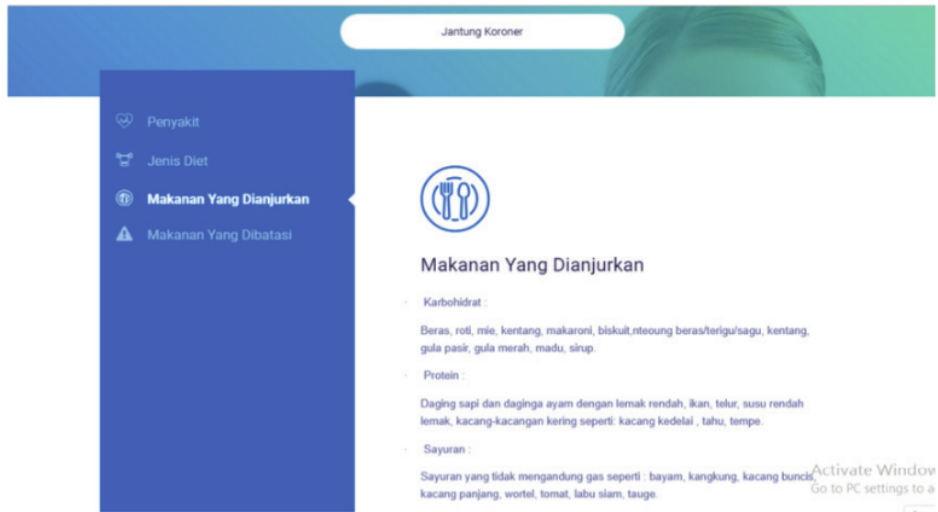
Jantung Koroner

Penyakit

Jenis Diet

Makanan Yang Dianjurkan

Makanan Yang Dibatasi

Makanan Yang Dianjurkan

· Karbohidrat :

Beras, roti, mie, kentang, makaroni, biskuit,nteoung beras/terigu/sagu, kentang, gula pasir, gula merah, madu, sirup.

· Protein :

Daging sapi dan daginga ayam dengan lemak rendah, ikan, telur, susu rendah lemak, kacang-kacangan kering seperti: kacang kedelai , tahu, tempe.

· Sayuran :

Sayuran yang tidak mengandung gas seperti : bayam, kangkung, kacang buncis, kacang panjang, wortel, tomat, labu siam, tauge.

Activate Window
Go to PC settings to a